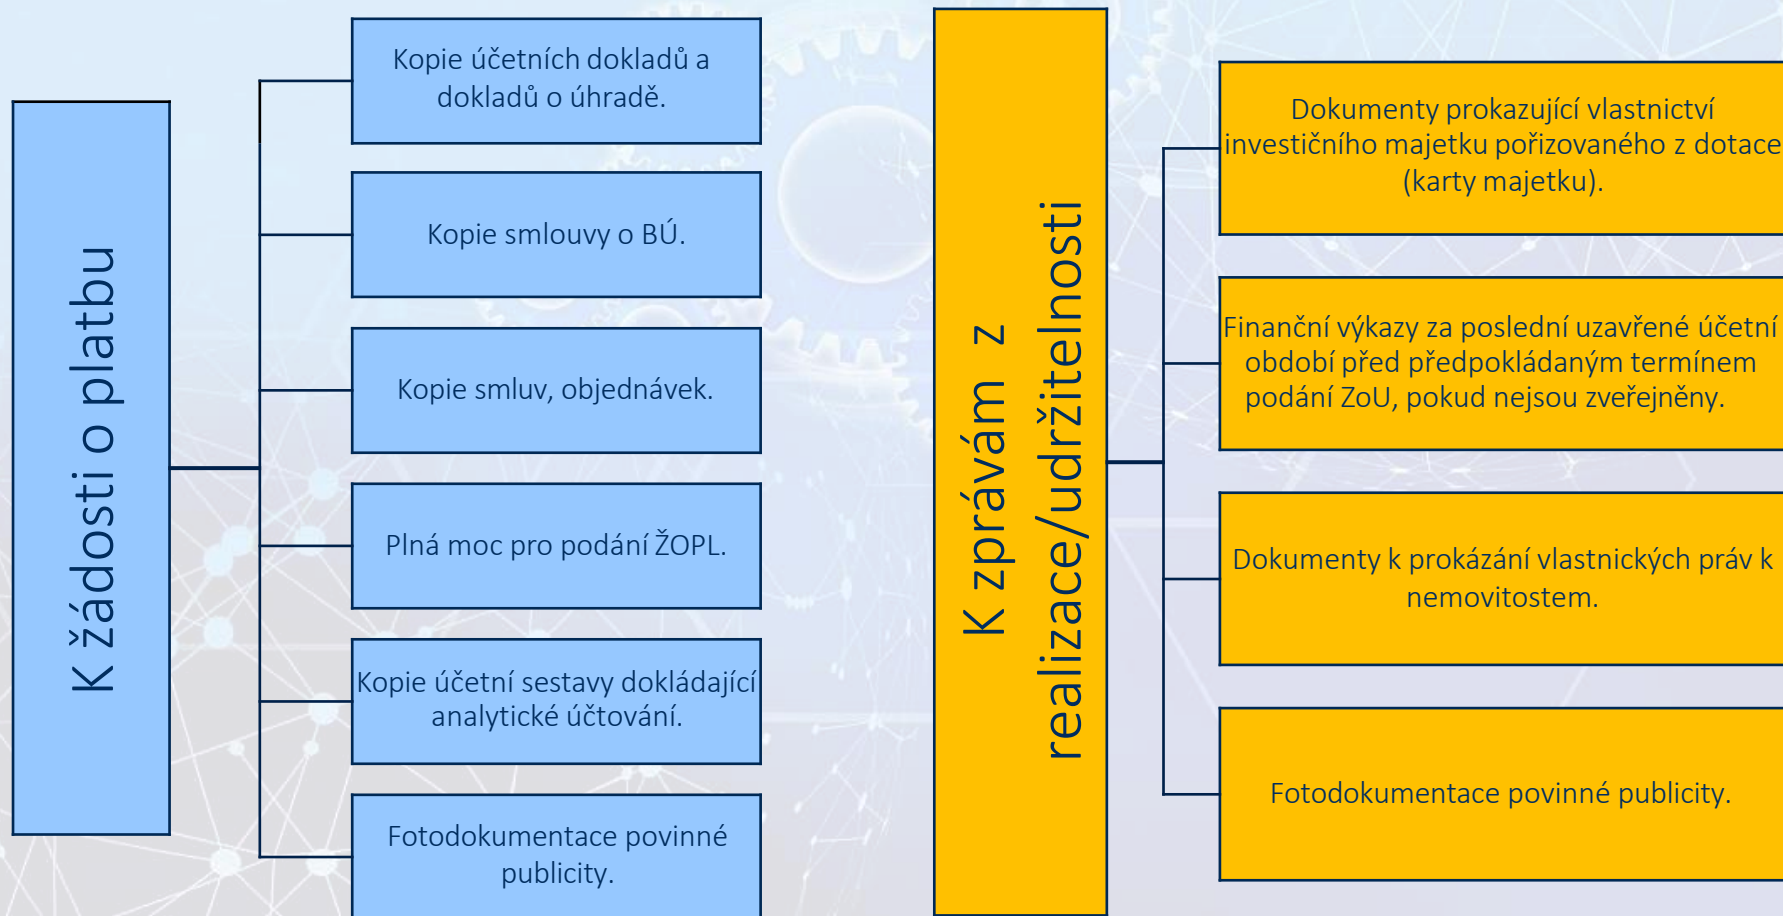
K žádosti o platbu

Kopie účetních dokladů a dokladů o úhradě.

Kopie smlouvy o BÚ.

Kopie smluv, objednávek.

Plná moc pro podání ŽOPL.

Kopie účetní sestavy dokládající analytické účtování.

Fotodokumentace povinné publicity.

K zprávám z realizace/udržitelnosti

Dokumenty prokazující vlastnictví investičního majetku pořizovaného z dotace (karty majetku).

Finanční výkazy za poslední uzavřené účetní období před předpokládaným termínem podání ZoU, pokud nejsou zveřejněny.

Dokumenty k prokázání vlastnických práv k nemovitostem.

Fotodokumentace povinné publicity.